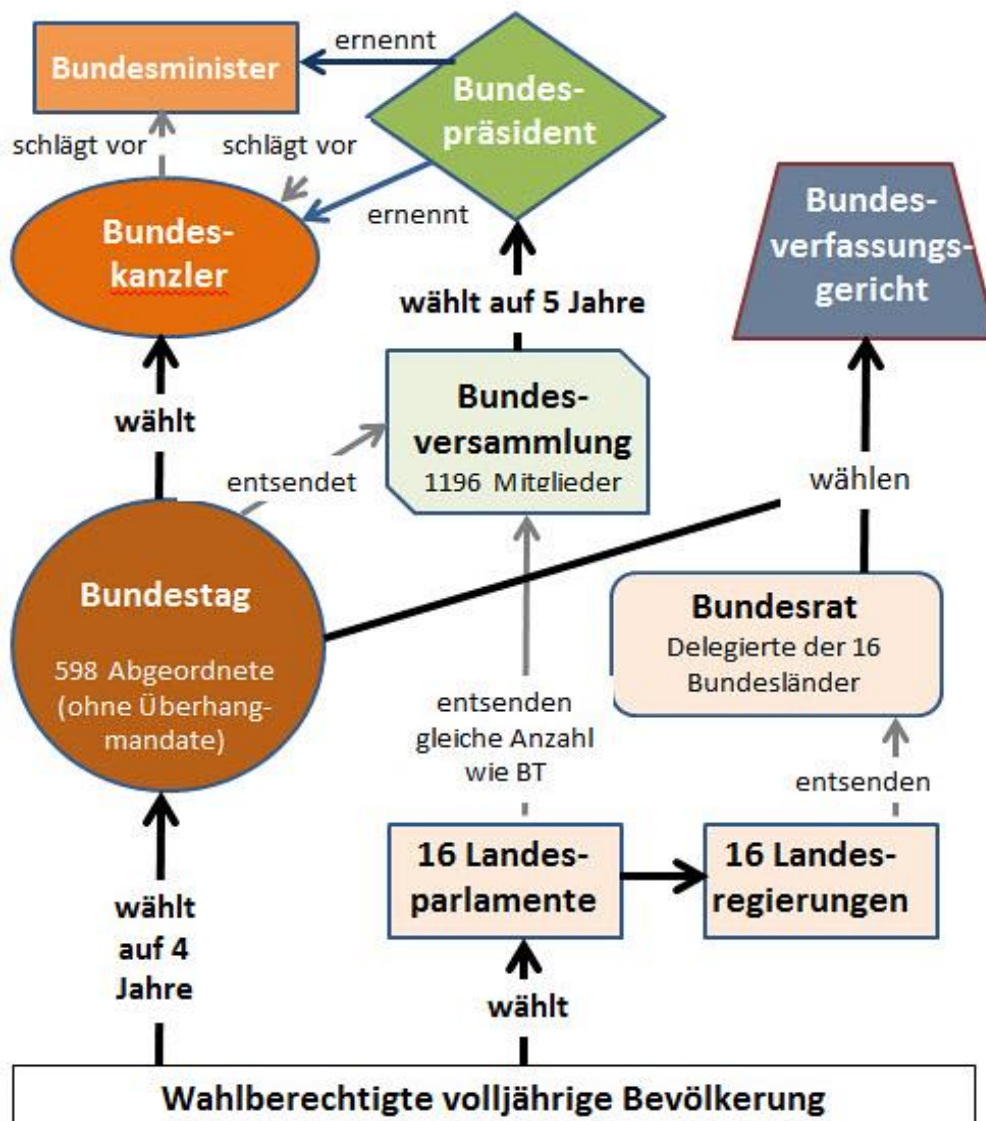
Bundesminister

ernennt

Bundes-präsident

schlägt vor

schlägt vor

ernennt

Bundes-kanzler

Bundes-verfassungs-gericht

wählt auf 5 Jahre

wählt

Bundes-versammlung
1196 Mitglieder

entsendet

wählen

Bundestag
598 Abgeordnete (ohne Überhang-mandate)

Bundesrat
Delegierte der 16 Bundesländer

entsenden gleiche Anzahl wie BT

entsenden

wählt auf 4 Jahre

16 Landes-parlamente

16 Landes-regierungen

wählt

Wahlberechtigte volljährige Bevölkerung